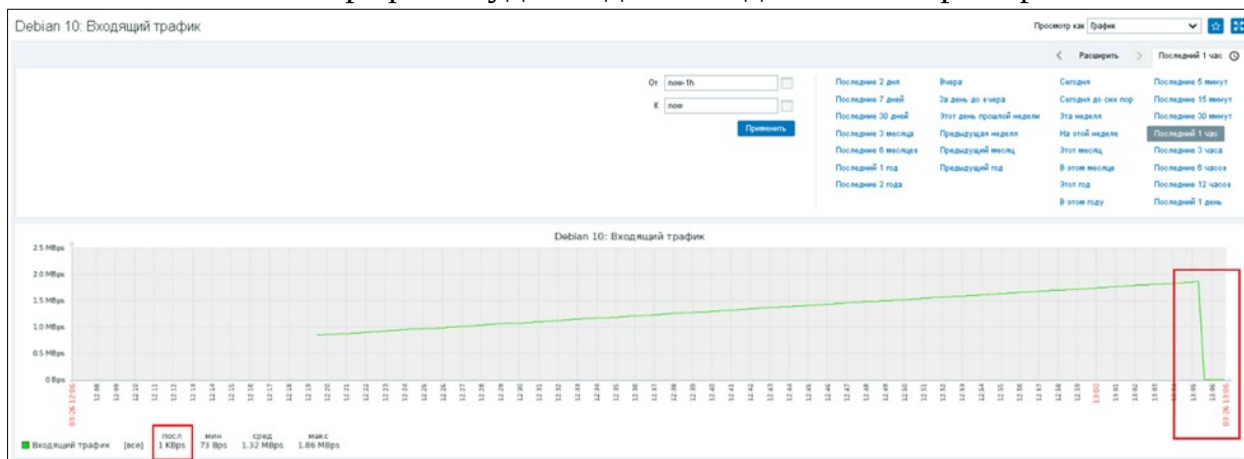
Debian 10: Входящий трафик

Просмотр как График

Расширить

Последний 1 час

От now-1h

К now

Применить

Последние 2 дня
Последние 7 дней
Последние 30 дней
Последние 3 месяца
Последние 6 месяцев
Последний 1 год
Последние 2 года

Вчера
За день до вчера
Этот день прошлой недели
Предыдущая неделя
Предыдущий месяц
Предыдущий год

Сегодня
Сегодня до сих пор
Эта неделя
На этой неделе
Этот месяц
В этом месяце
Этот год
В этом году

Последние 5 минут
Последние 15 минут
Последние 30 минут
Последний 1 час
Последние 3 часа
Последние 6 часов
Последние 12 часов
Последний 1 день

Debian 10: Входящий трафик

2.5 MBps
2.0 MBps
1.5 MBps
1.0 MBps
0.5 MBps
0 Bps

03-26 12:06

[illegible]

03-26 13:06

Входящий трафик [все] посл 1 KBps мин 73 Bps сред 1.32 MBps макс 1.86 MBps